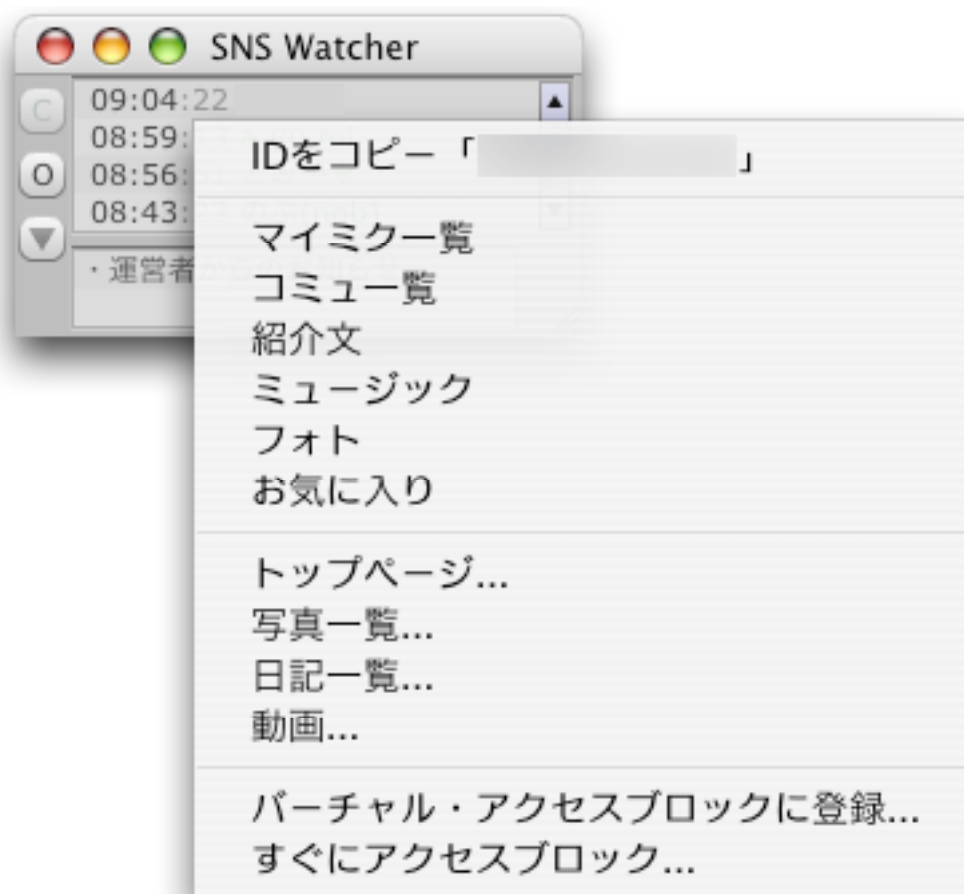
SNS Watcher

C
O
09:04:22
08:59:
08:56:
08:43:
・運営者

IDをコピー「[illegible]」

マイミク一覧
コミュ一覧
紹介文
ミュージック
フォト
お気に入り

トップページ...
写真一覧...
日記一覧...
動画...

バーチャル・アクセスブロックに登録...
すぐにアクセスブロック...